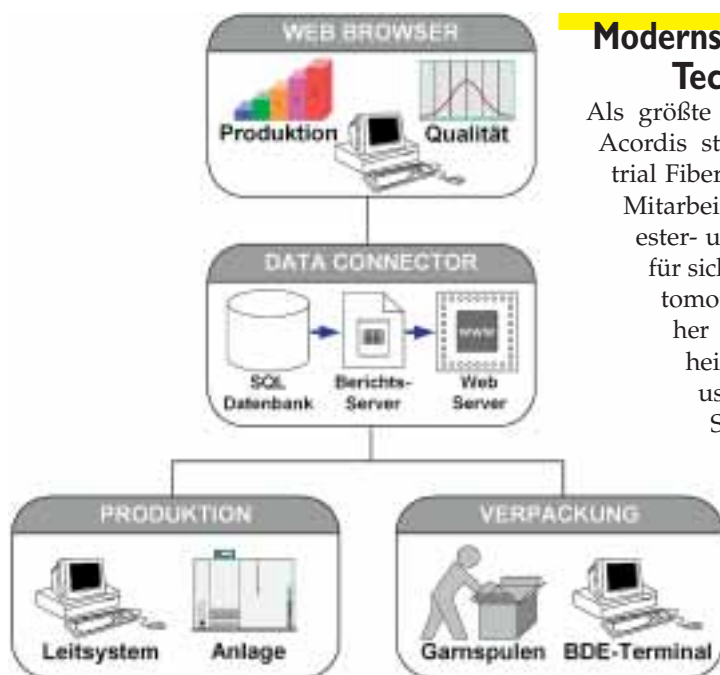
WEB BROWSER

Produktion

Qualität

DATA CONNECTOR

www

SQL Datenbank

Berichts-Server

Web Server

PRODUKTION

Leitsystem

Anlage

VERPACKUNG

Garnspulen

BDE-Terminal

Moderns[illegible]
Tec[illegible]

Als größte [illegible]
Acordis st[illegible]
trial Fiber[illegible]
Mitarbei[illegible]
ester- u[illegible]
für sich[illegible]
tomo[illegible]
her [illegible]
hei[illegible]
us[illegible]
S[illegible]